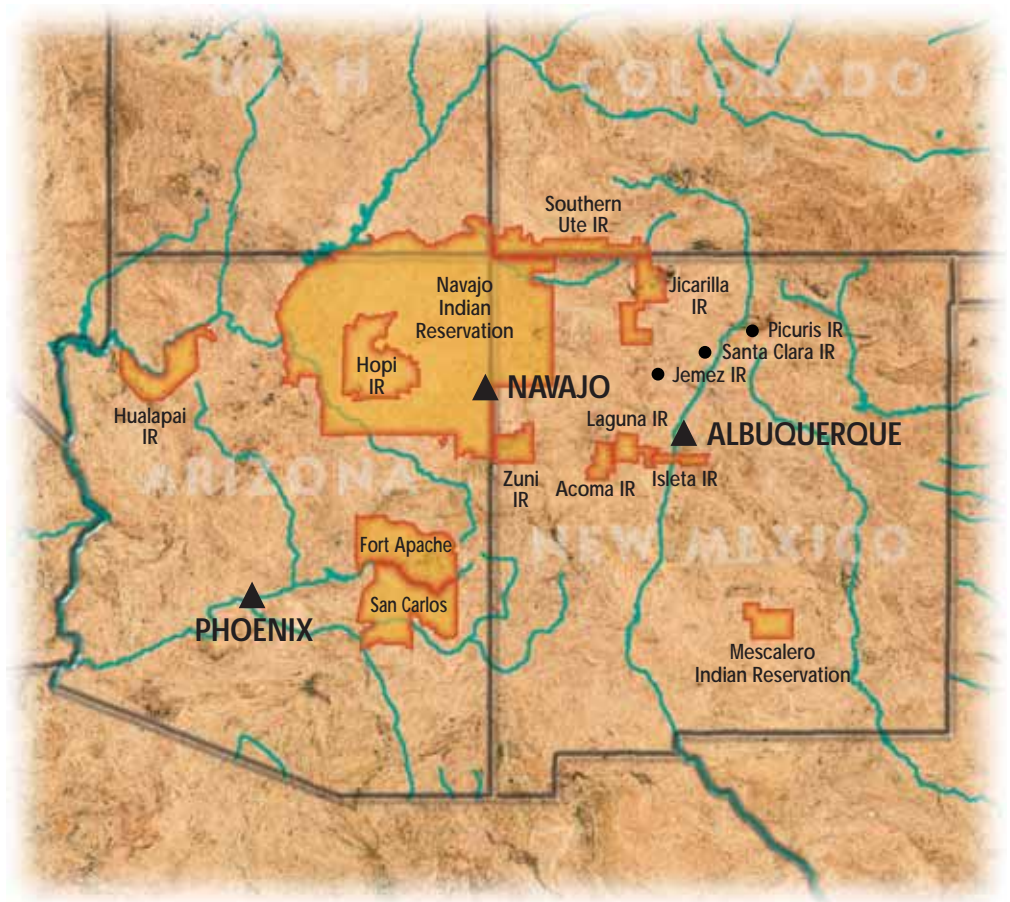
UTAH

COLORADO

Southern Ute IR

Navajo Indian Reservation

Jicarilla IR

Picuris IR

Santa Clara IR

Jemez IR

Hopi IR

NAVAJO

Hualapai IR

Laguna IR

ALBUQUERQUE

ARIZONA

Zuni IR

Acoma IR

Isleta IR

NEW MEXICO

Fort Apache

PHOENIX

San Carlos

Mescalero Indian Reservation